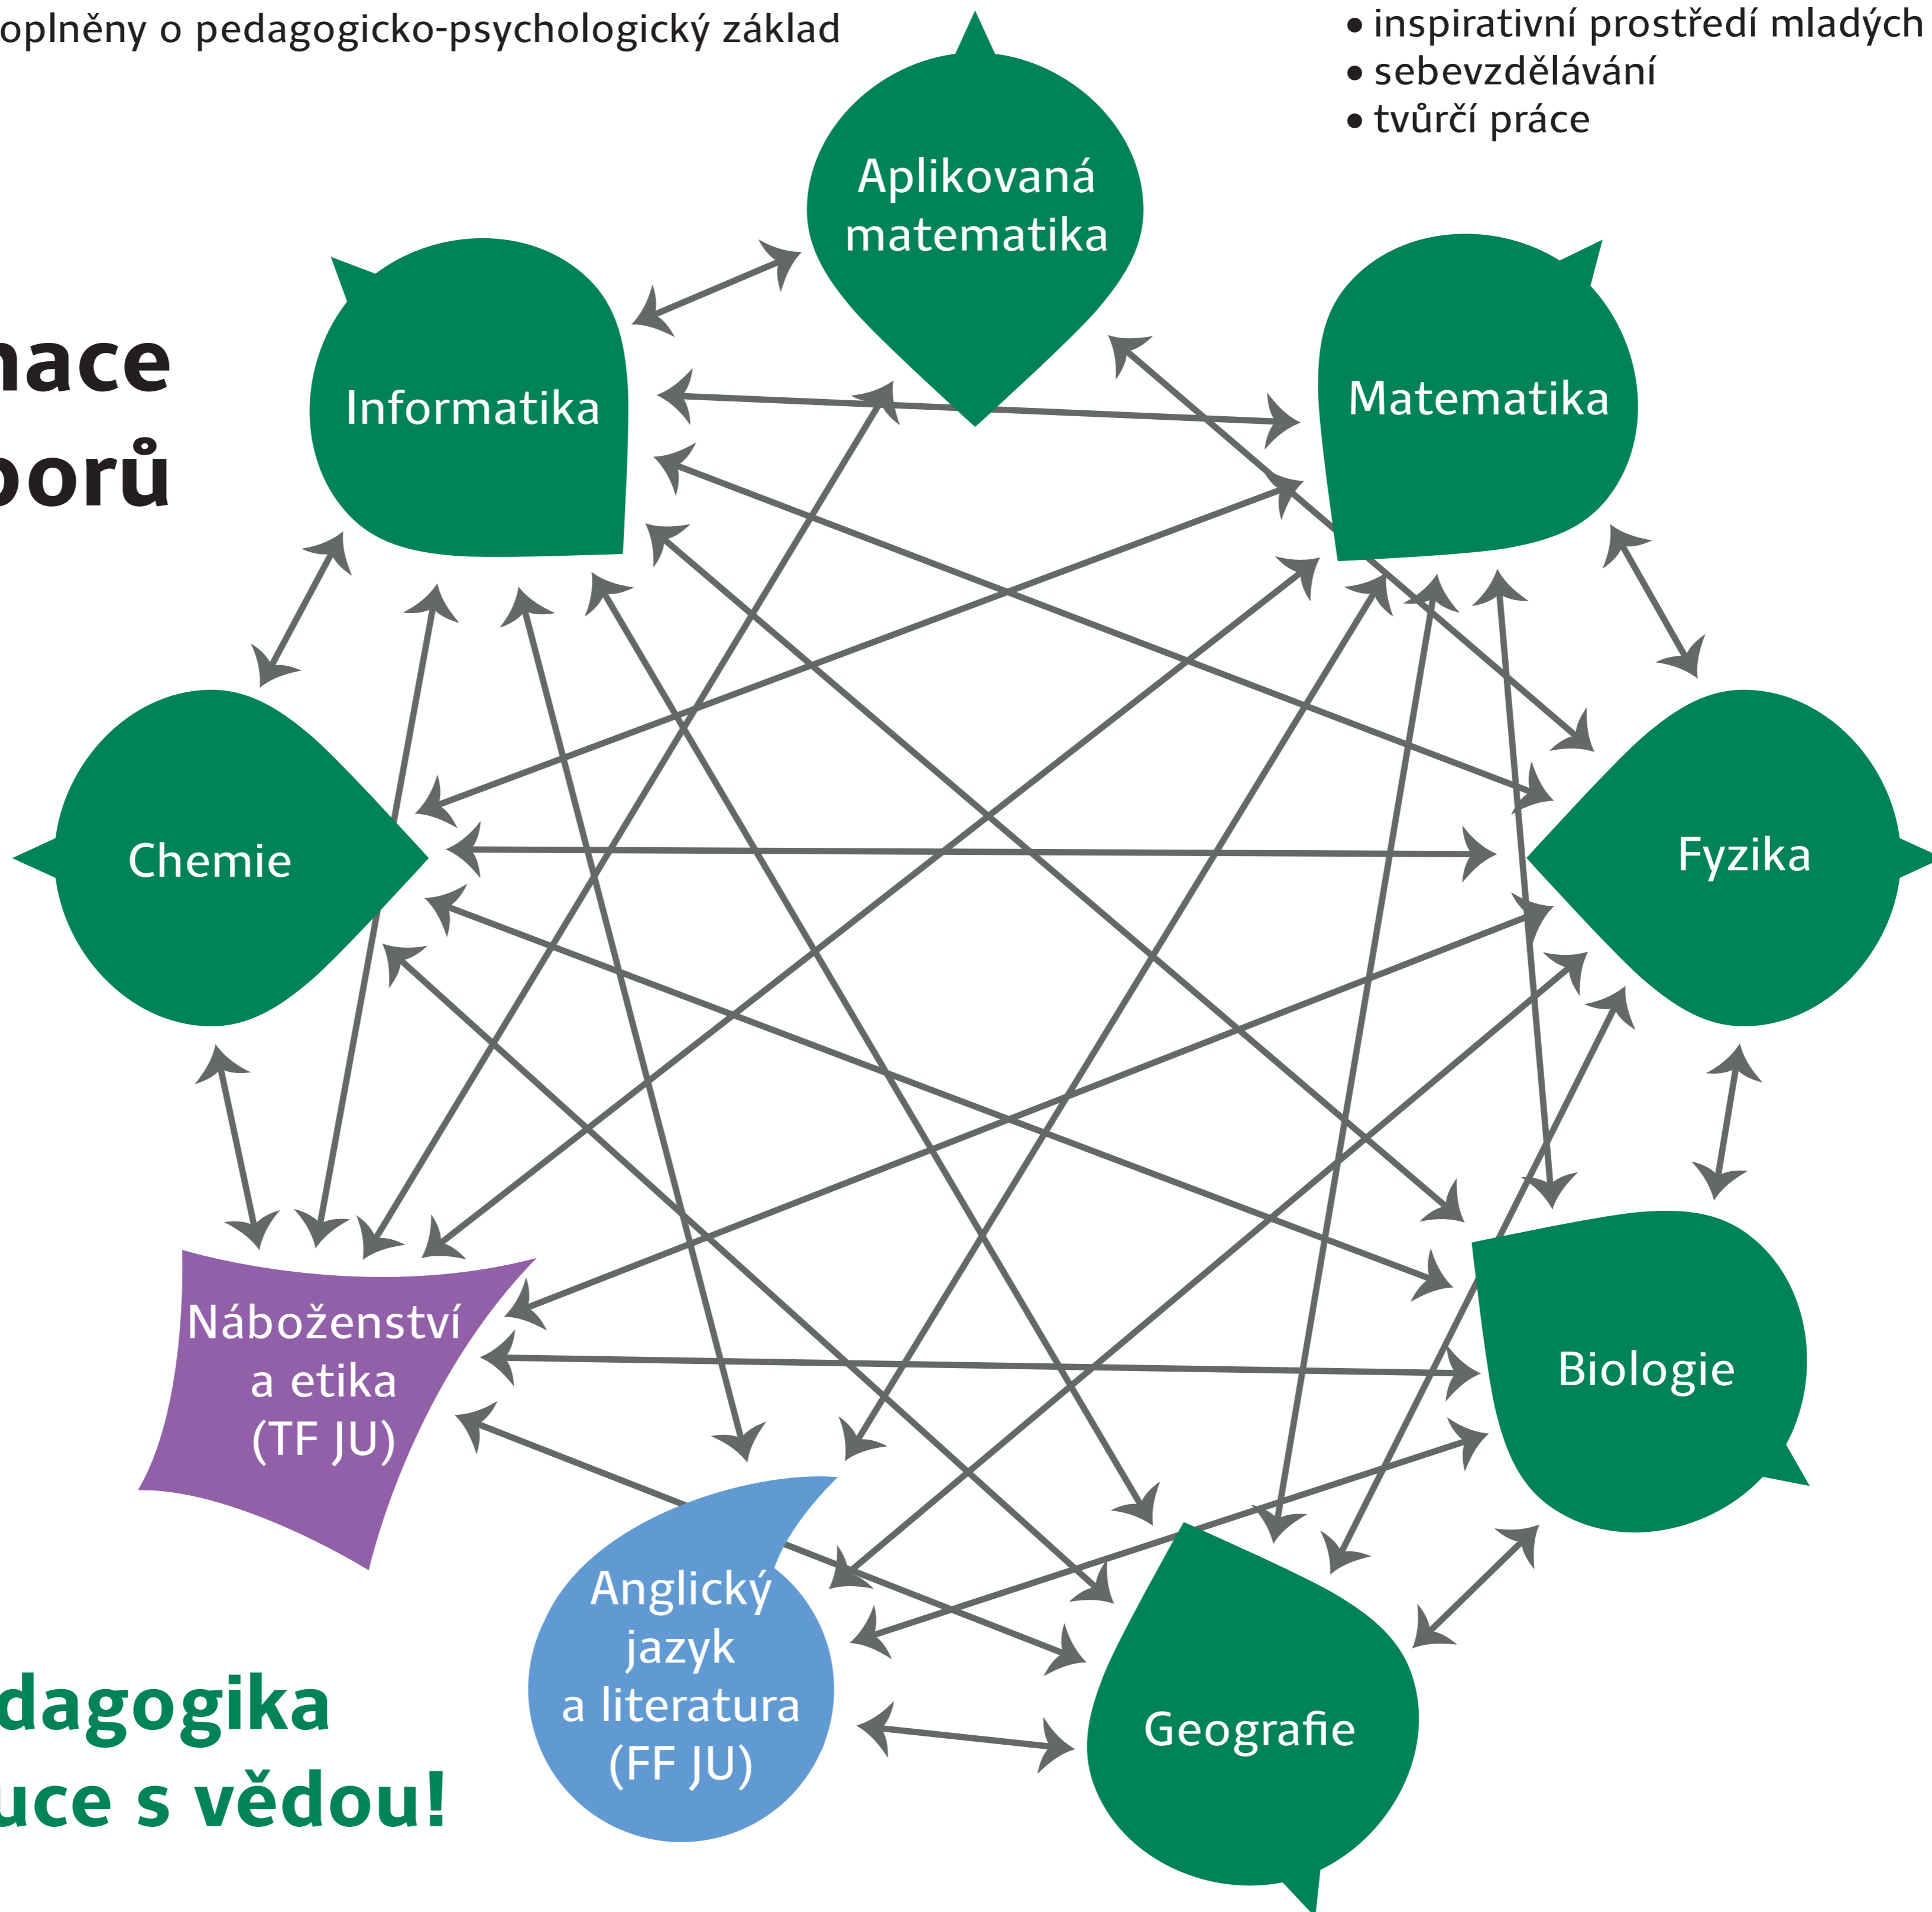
oplněny o pedagogicko-psychologický základ

• inspirativní prostředí mladých
• sebevzdělávání
• tvůrčí práce

nace
borů

Aplikovaná matematika

Informatika

Matematika

Chemie

Fyzika

Náboženství a etika (TF JU)

Biologie

Anglický jazyk a literatura (FF JU)

Geografie

dagogika
uce s vědou!